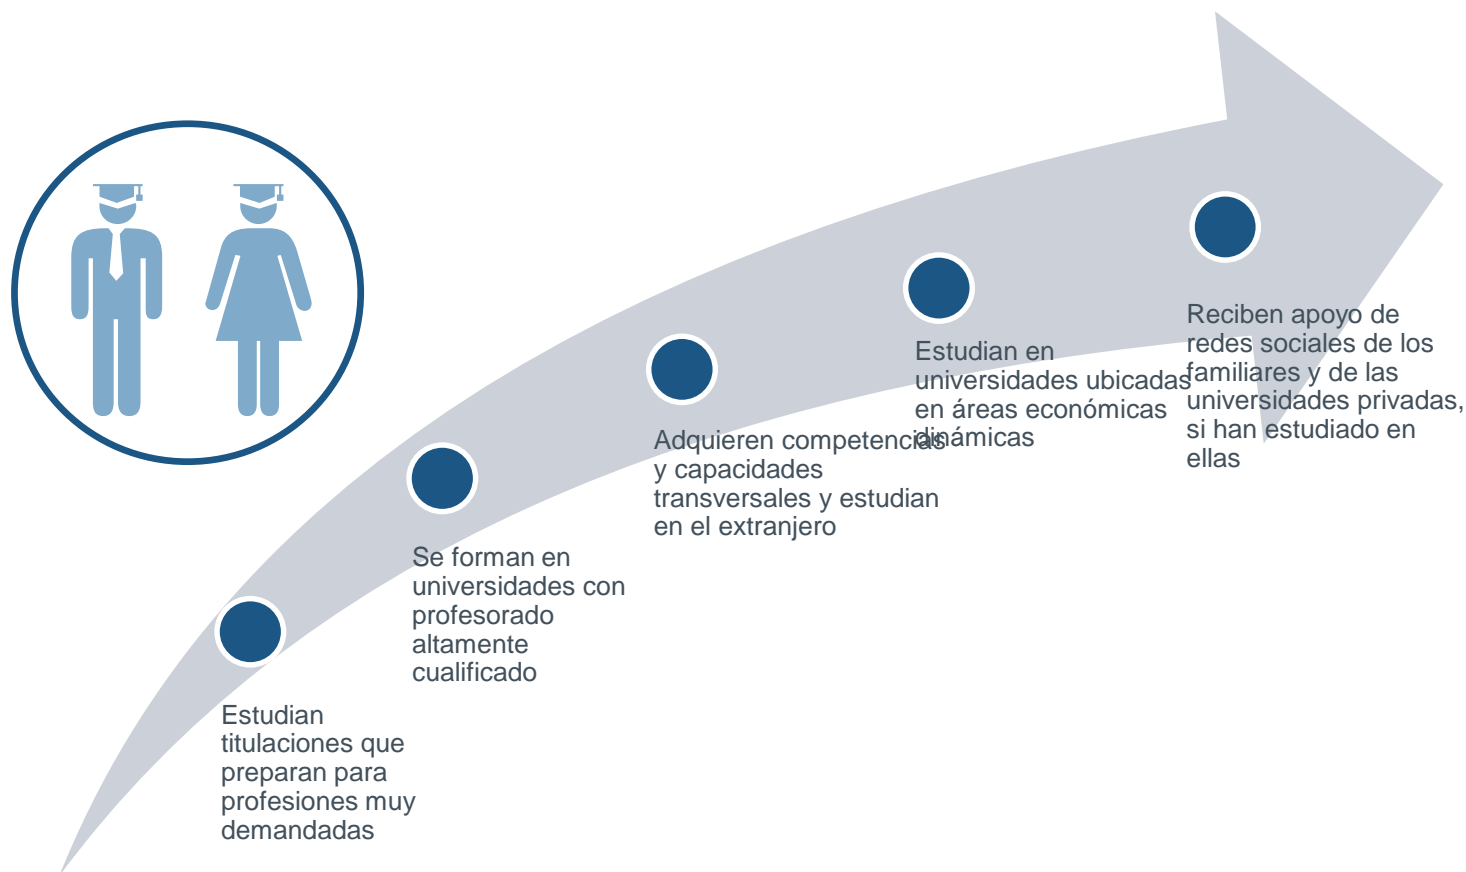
Estudian titulaciones que preparan para profesiones muy demandadas

Se forman en universidades con profesorado altamente cualificado

Adquieren competencias y capacidades transversales y estudian en el extranjero

Estudian en universidades ubicadas en áreas económicas dinámicas

Reciben apoyo de redes sociales de los familiares y de las universidades privadas, si han estudiado en ellas